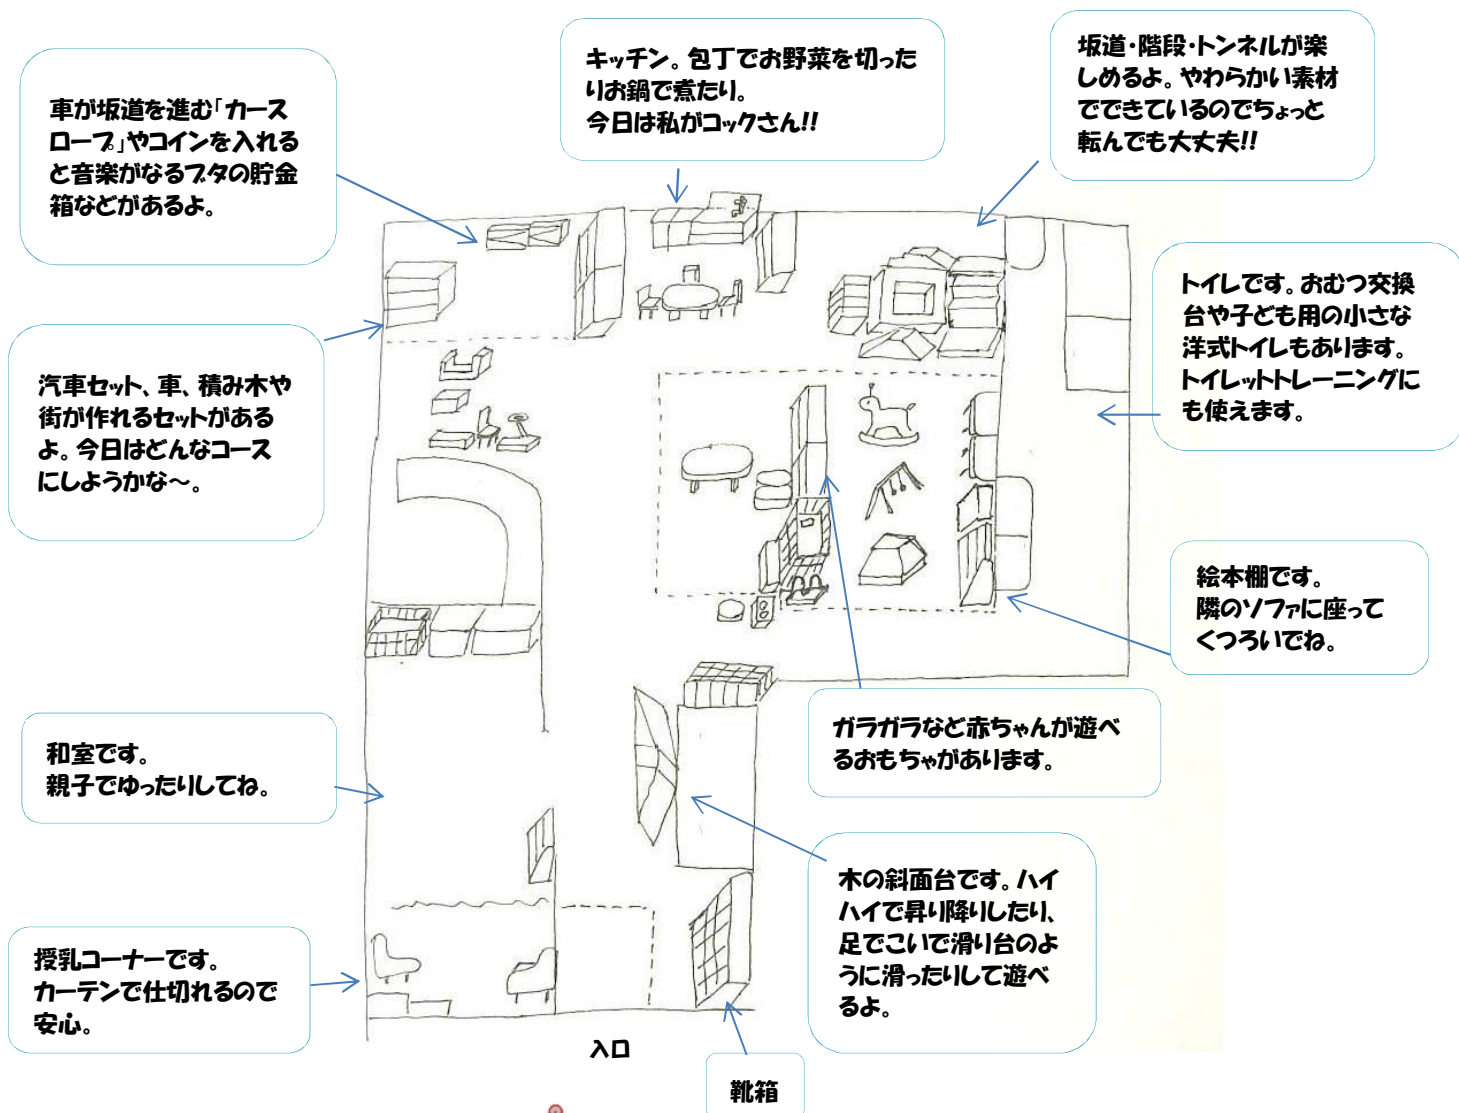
車が坂道を進む「カースロープ」やコインを入れると音楽がなるブタの貯金箱などがあるよ。

キッチン。包丁でお野菜を切ったりお鍋で煮たり。
今日は私がコックさん!!

坂道・階段・トンネルが楽しめるよ。やわらかい素材でできているのでちょっと転んでも大丈夫!!

トイレです。おむつ交換台や子ども用の小さな洋式トイレもあります。トイレットトレーニングにも使えます。

汽車セット、車、積み木や街が作れるセットがあるよ。今日はどんなコースにしようかな～。

絵本棚です。
隣のソファに座ってくつろいでね。

ガラガラなど赤ちゃんが遊べるおもちゃがあります。

和室です。
親子でゆったりしてね。

木の斜面台です。ハイハイで昇り降りしたり、足でこいで滑り台のように滑ったりして遊べるよ。

授乳コーナーです。
カーテンで仕切れるので安心。

入口

靴箱